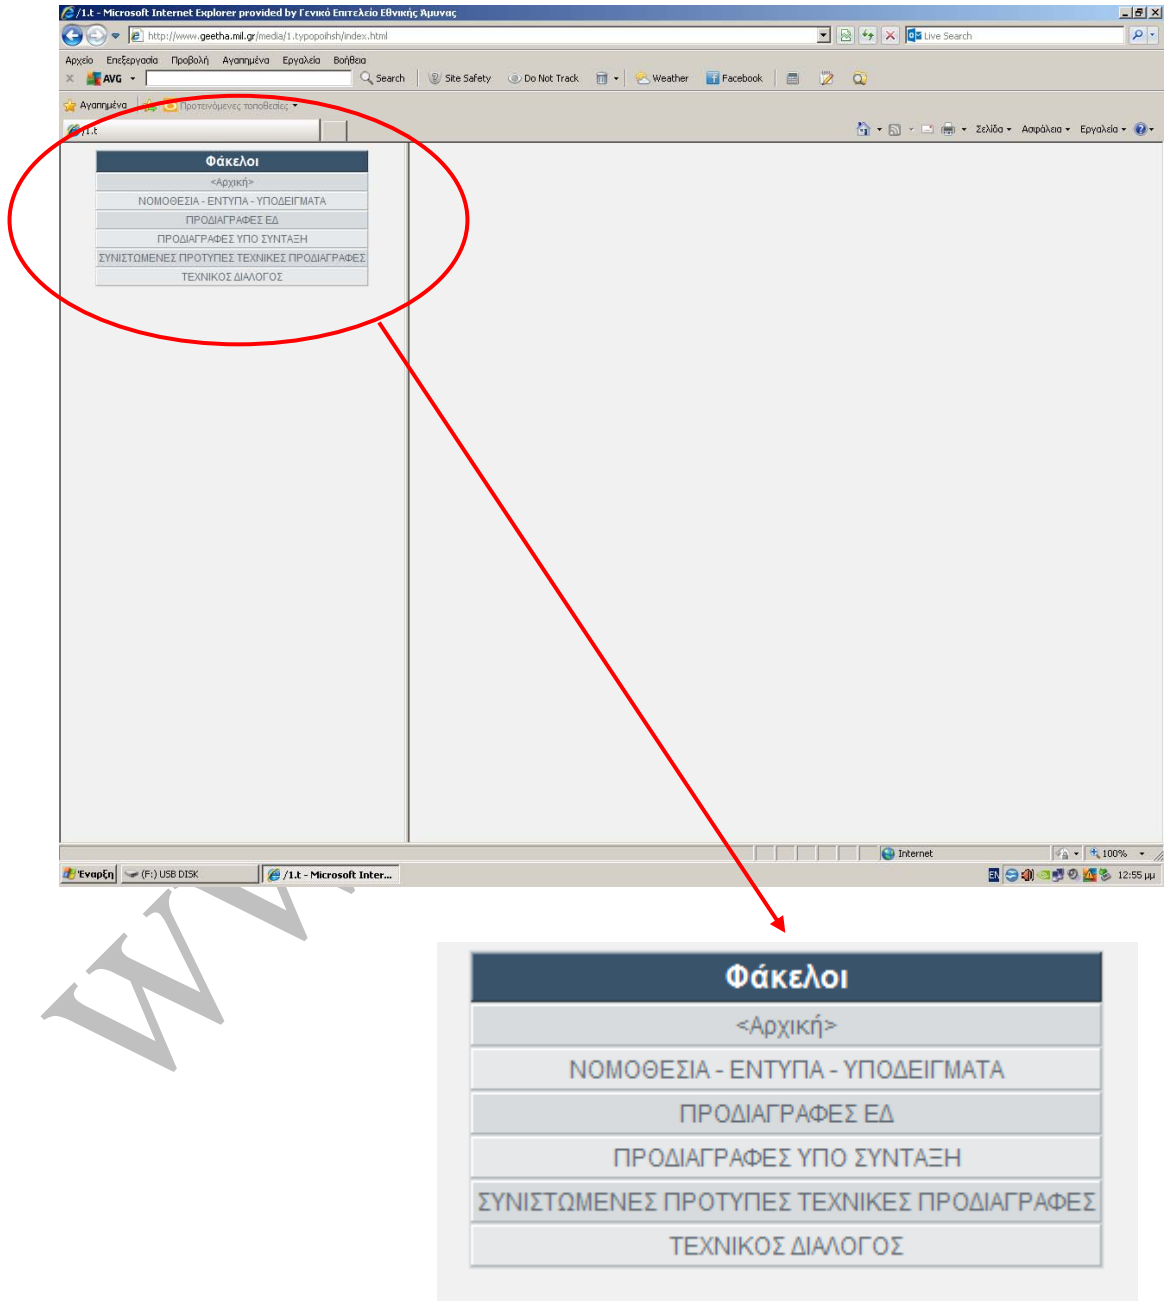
/1.t - Microsoft Internet Explorer provided by Γενικό Επιτελείο Εθνικής Άμυνας

http://www.geetha.mil.gr/media/1.typopoihsh/index.html

Live Search

Αρχείο Επεξεργασία Προβολή Αγαπημένα Εργαλεία Βοήθεια

AVG Search Site Safety Do Not Track Weather Facebook

Αγαπημένα Προτεινόμενες τοποθεσίες

/1.t

Σελίδα Ασφάλεια Εργαλεία

Φάκελοι
<Αρχική>
ΝΟΜΟΘΕΣΙΑ - ΕΝΤΥΠΑ - ΥΠΟΔΕΙΓΜΑΤΑ
ΠΡΟΔΙΑΓΡΑΦΕΣ ΕΔ
ΠΡΟΔΙΑΓΡΑΦΕΣ ΥΠΟ ΣΥΝΤΑΞΗ
ΣΥΝΙΣΤΩΜΕΝΕΣ ΠΡΟΤΥΠΕΣ ΤΕΧΝΙΚΕΣ ΠΡΟΔΙΑΓΡΑΦΕΣ
ΤΕΧΝΙΚΟΣ ΔΙΑΛΟΓΟΣ

Internet 100%

Έναρξη (F:) USB DISK /1.t - Microsoft Inter... EN 12:55 μμ

Φάκελοι
<Αρχική>
ΝΟΜΟΘΕΣΙΑ - ΕΝΤΥΠΑ - ΥΠΟΔΕΙΓΜΑΤΑ
ΠΡΟΔΙΑΓΡΑΦΕΣ ΕΔ
ΠΡΟΔΙΑΓΡΑΦΕΣ ΥΠΟ ΣΥΝΤΑΞΗ
ΣΥΝΙΣΤΩΜΕΝΕΣ ΠΡΟΤΥΠΕΣ ΤΕΧΝΙΚΕΣ ΠΡΟΔΙΑΓΡΑΦΕΣ
ΤΕΧΝΙΚΟΣ ΔΙΑΛΟΓΟΣ